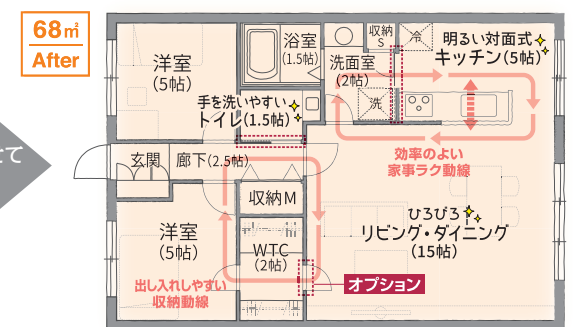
68㎡
After

て

洋室
(5帖)

浴室
(1.5帖)

収納
S

冷

明るい対面式
キッチン(5帖)

洗面室
(2帖)

洗

手を洗いやすい
トイレ(1.5帖)

玄関

廊下(2.5帖)

効率のよい
家事ラク動線

収納M

ひろびろ
リビング・ダイニング
(15帖)

洋室
(5帖)

WTC
(2帖)

出し入れしやすい
収納動線

オプション